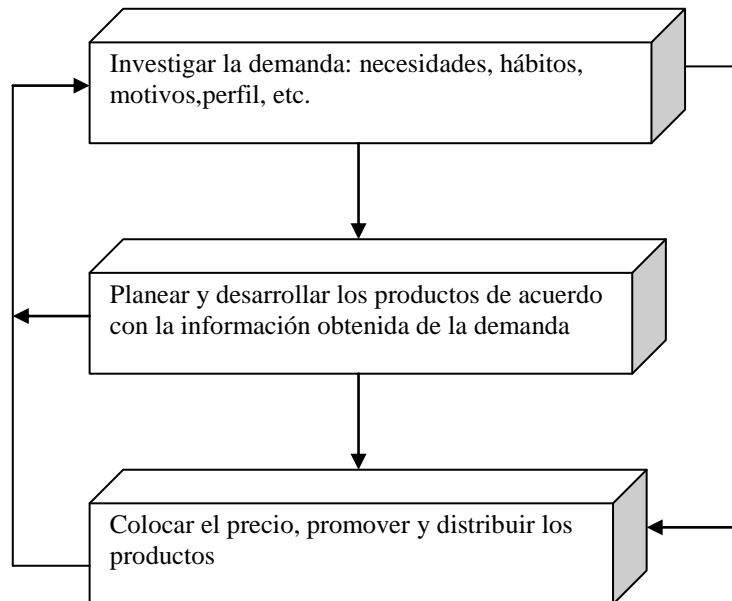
Investigar la demanda: necesidades, hábitos, motivos,perfil, etc.

Planear y desarrollar los productos de acuerdo con la información obtenida de la demanda

Colocar el precio, promover y distribuir los productos